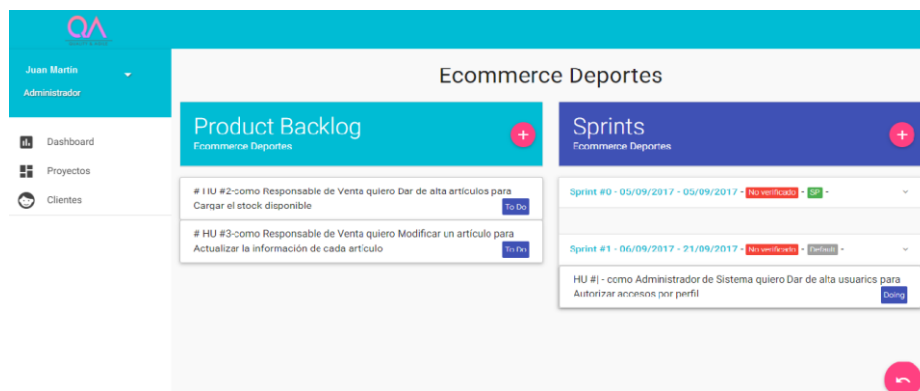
QA
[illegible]

Juan Martín
Administrador

Dashboard
Proyectos
Clientes

Ecommerce Deportes

Product Backlog
Ecommerce Deportes

# HU #2-como Responsable de Venta quiero Dar de alta artículos para Cargar el stock disponible
To Do

# HU #3-como Responsable de Venta quiero Modificar un artículo para Actualizar la información de cada artículo
To Do

Sprints
Ecommerce Deportes

Sprint #0 - 05/09/2017 - 05/09/2017 - No verificado - SP -

Sprint #1 - 06/09/2017 - 21/09/2017 - No verificado - Default -

HU #| - como Administrador de Sistema quiero Dar de alta usuarios para Autorizar accesos por perfil
Doing